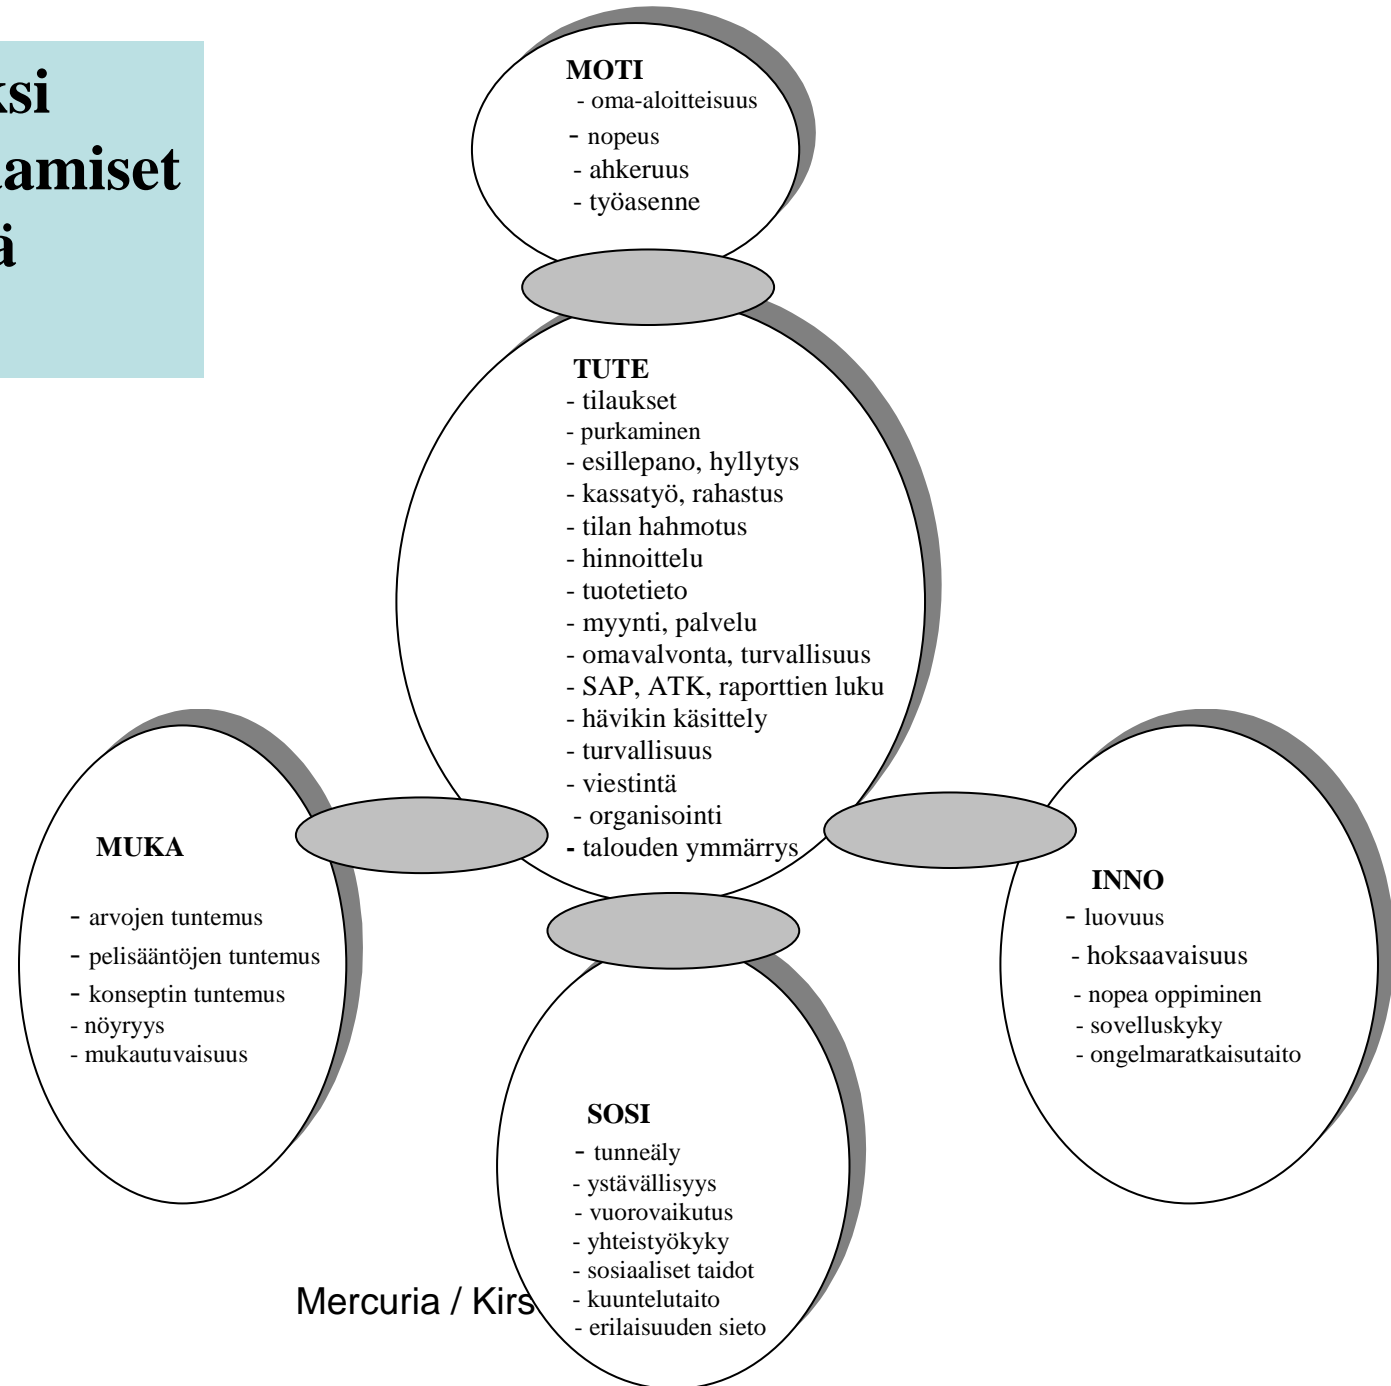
ksi
amiset
ä

MOTI
- oma-aloitteisuus
- nopeus
- ahkeruus
- työasenne

TUTE
- tilaukset
- purkaminen
- esillepano, hyllytys
- kassatyö, rahastus
- tilan hahmotus
- hinnoittelu
- tuotetieto
- myynti, palvelu
- omavalvonta, turvallisuus
- SAP, ATK, raporttien luku
- hävikin käsittely
- turvallisuus
- viestintä
- organisointi
- talouden ymmärrys

MUKA
- arvojen tuntemus
- pelisääntöjen tuntemus
- konseptin tuntemus
- nöyryys
- mukautuvaisuus

INNO
- luovuus
- hoksaavaisuus
- nopea oppiminen
- sovelluskyky
- ongelmaratkaisutaito

SOSI
- tunneäly
- ystävällisyys
- vuorovaikutus
- yhteistyökyky
- sosiaaliset taidot
- kuuntelutaito
- erilaisuuden sieto

Mercuria / Kirs